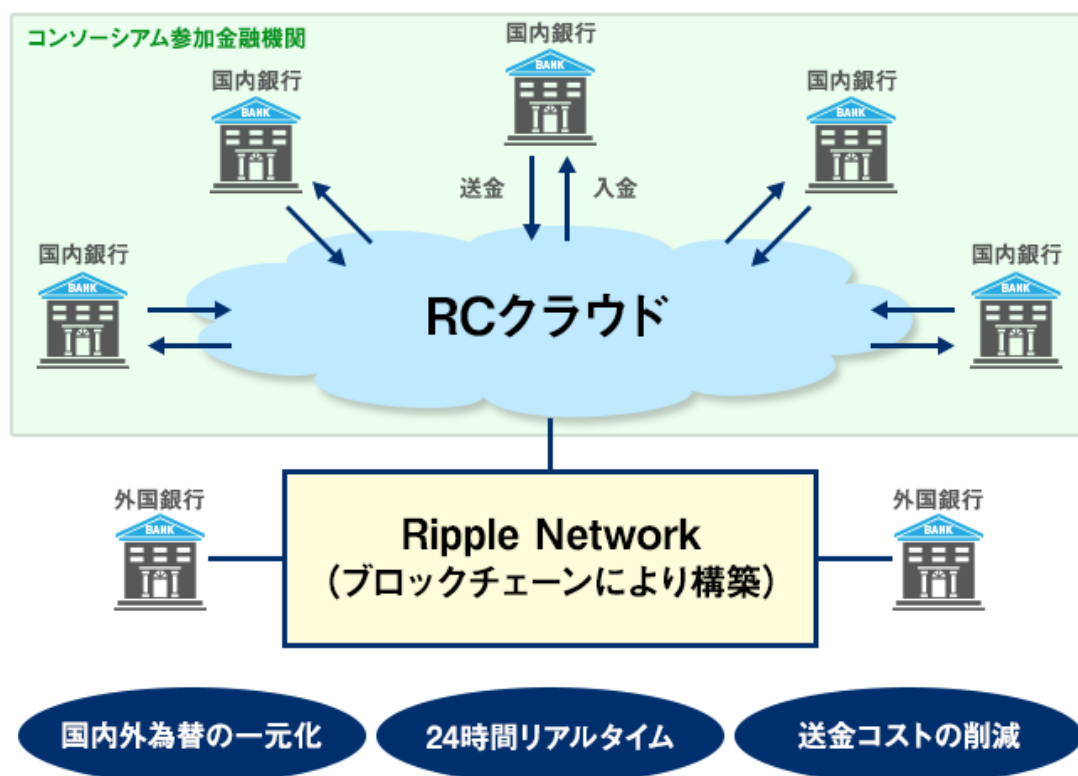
コンソーシアム参加金融機関

国内銀行
BANK

国内銀行
BANK

国内銀行
BANK

送金
入金

国内銀行
BANK

国内銀行
BANK

RCクラウド

外国銀行
BANK

Ripple Network
（ブロックチェーンにより構築）

外国銀行
BANK

国内外為替の一元化

24時間リアルタイム

送金コストの削減